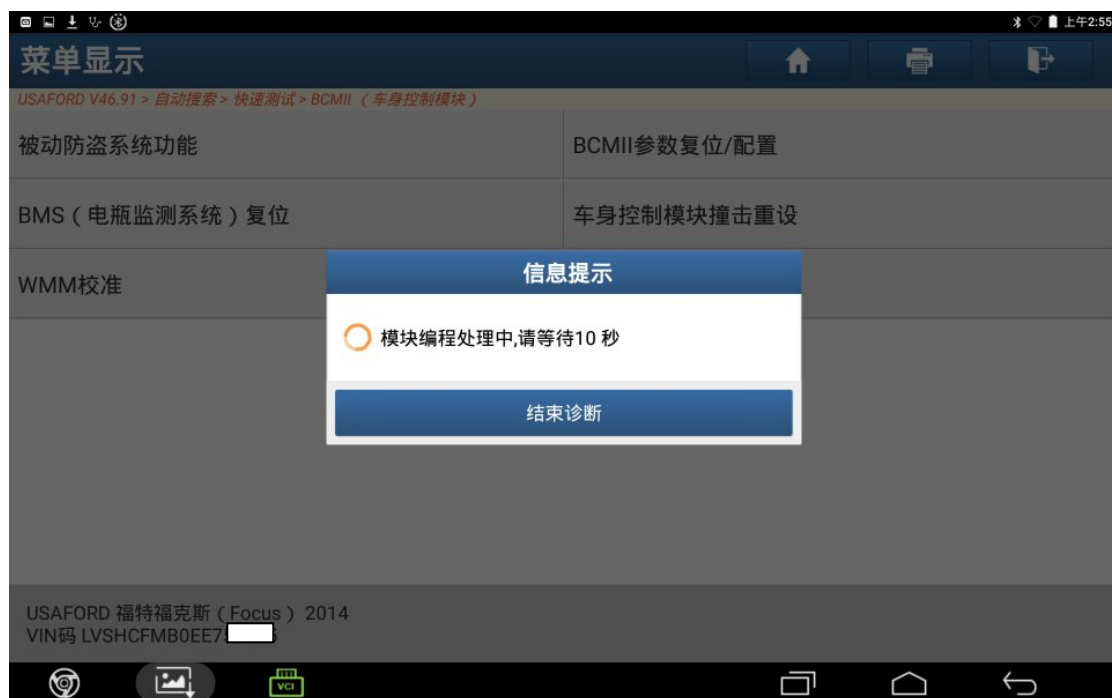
上午2:55

菜单显示

USAFORD V46.91 > 自动搜索 > 快速测试 > BCMII （车身控制模块）

被动防盗系统功能

BCMII参数复位/配置

BMS（电瓶监测系统）复位

车身控制模块撞击重设

WMM校准

信息提示

模块编程处理中,请等待10 秒

结束诊断

USAFORD 福特福克斯（Focus）2014
VIN码 LVSHCFMB0EE7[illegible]

VCI